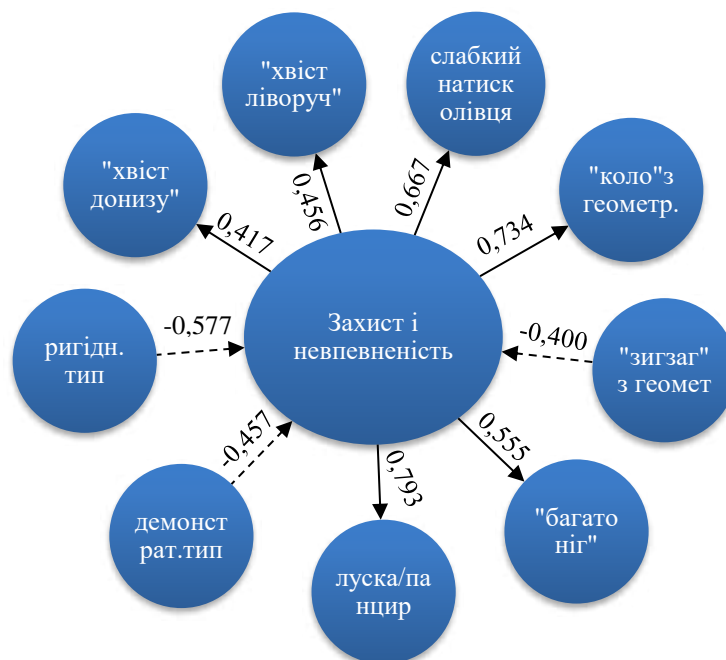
Захист і невпевненість

"хвіст ліворуч"

0,456

слабкий натиск олівця

0,667

"хвіст донизу"

0,417

"коло"з геометр.

0,734

ригідн. тип

-0,577

-0,400

"зигзаг" з геомет

-0,457

демонст рат.тип

0,793

луска/па нцир

0,555

"багато ніг"